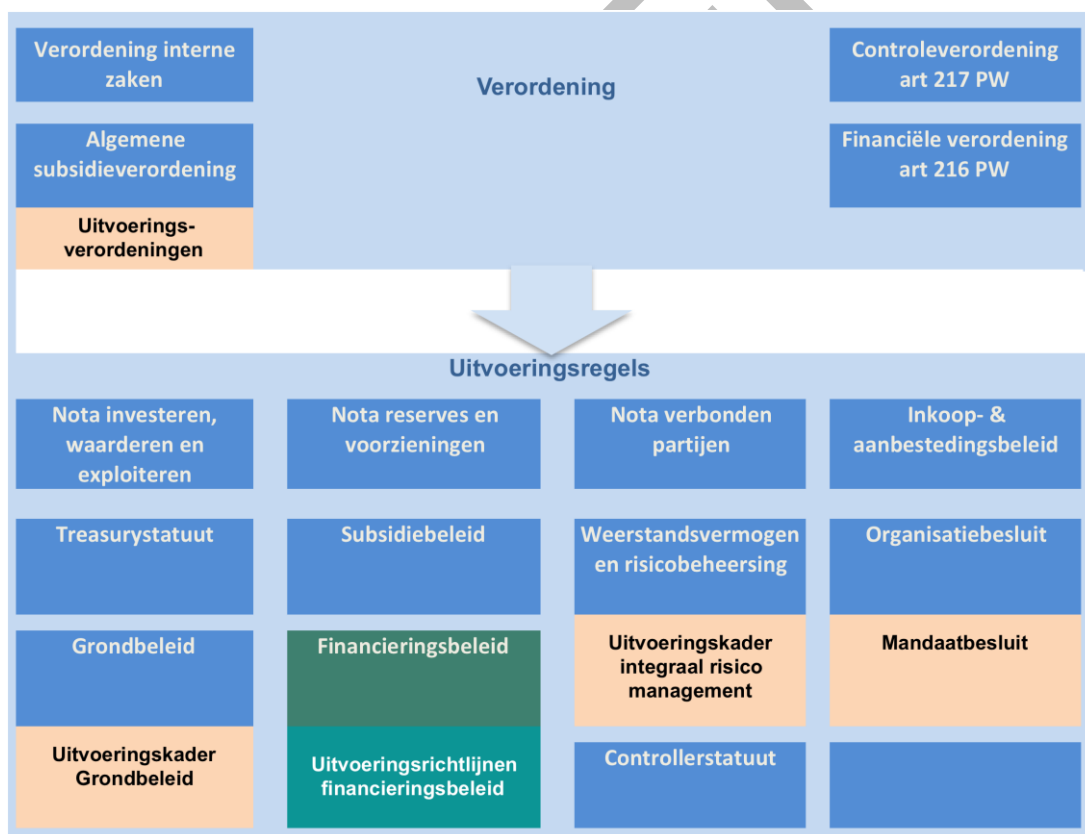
Verordening interne zaken

Algemene subsidieverordening

Uitvoeringsverordeningen

Verordening

Controleverordening art 217 PW

Financiële verordening art 216 PW

Uitvoeringsregels

Nota investeren, waarderen en exploiteren

Nota reserves en voorzieningen

Nota verbonden partijen

Inkoop- & aanbestedingsbeleid

Treasurystatuut

Subsidiebeleid

Weerstandsvermogen en risicobeheersing

Organisatiebesluit

Grondbeleid

Uitvoeringskader Grondbeleid

Financieringsbeleid

Uitvoeringsrichtlijnen financieringsbeleid

Uitvoeringskader integraal risico management

Controllerstatuut

Mandaatbesluit